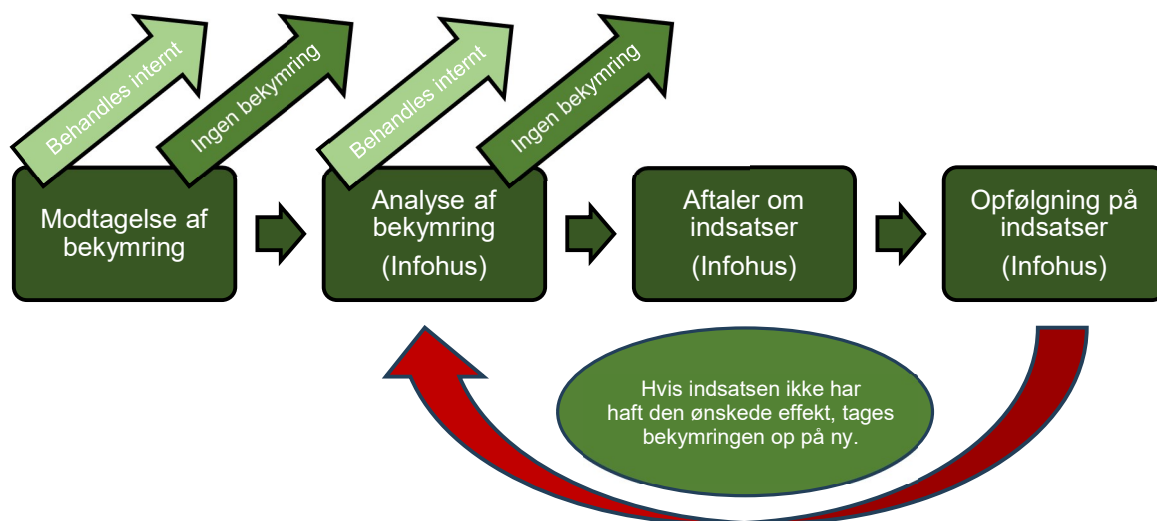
Behandles internt

Ingen bekymring

Behandles internt

Ingen bekymring

Modtagelse af bekymring

Analyse af bekymring

(Infohus)

Aftaler om indsatser

(Infohus)

Opfølgning på indsatser

(Infohus)

Hvis indsatsen ikke har haft den ønskede effekt, tages bekymringen op på ny.